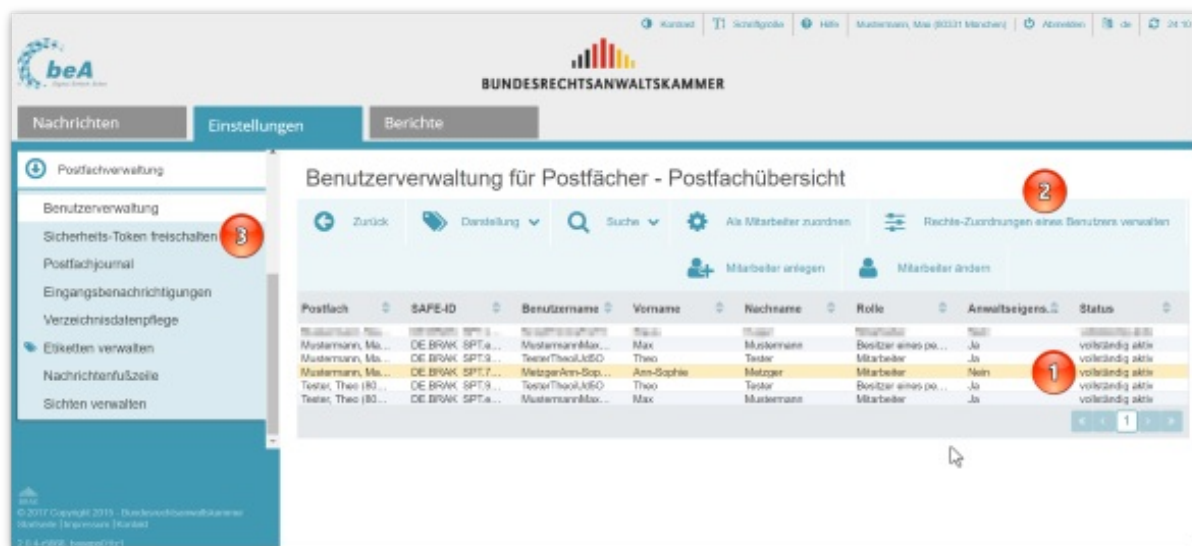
Kontrast | Schriftgröße | Hilfe | Mustermann, Max (80331 München) | Abmelden | de | 24:10

beA

BUNDESRECHTSANWALTSKAMMER

Nachrichten | Einstellungen | Berichte

Postfachverwaltung

Benutzerverwaltung
Sicherheits-Token freischalten 3
Postfachjournal
Eingangsbenachrichtigungen
Verzeichnisdatenpflege
Etiketten verwalten
Nachrichtenfußzeile
Sichten verwalten

© 2017 Copyright 2015 - Bundesrechtsanwaltskammer
Startseite | Impressum | Kontakt
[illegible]

Benutzerverwaltung für Postfächer - Postfachübersicht

2

Zurück | Darstellung | Suche | Als Mitarbeiter zuordnen | Rechte-Zuordnungen eines Benutzers verwalten

Mitarbeiter anlegen | Mitarbeiter ändern

| Postfach | SAFE-ID | Benutzername | Vorname | Nachname | Rolle | Anwaltseigens. | Status |
|---|---|---|---|---|---|---|---|
| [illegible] | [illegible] | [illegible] | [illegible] | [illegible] | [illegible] | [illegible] | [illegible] |
| Mustermann, Ma... | DE.BRAK_SPT.a... | MustermannMax... | Max | Mustermann | Besitzer eines po... | Ja | vollständig aktiv |
| Mustermann, Ma... | DE.BRAK_SPT.9... | TesterTheoUdSO | Theo | Tester | Mitarbeiter | Ja | vollständig aktiv |
| Mustermann, Ma... | DE.BRAK_SPT.7... | MetzgerAnn-Sop... | Ann-Sophie | Metzger | Mitarbeiter | Nein | vollständig aktiv |
| Tester, Theo (80... | DE.BRAK_SPT.9... | TesterTheoUdSO | Theo | Tester | Besitzer eines po... | Ja | vollständig aktiv |
| Tester, Theo (80... | DE.BRAK_SPT.a... | MustermannMax... | Max | Mustermann | Mitarbeiter | Ja | vollständig aktiv |

1

1